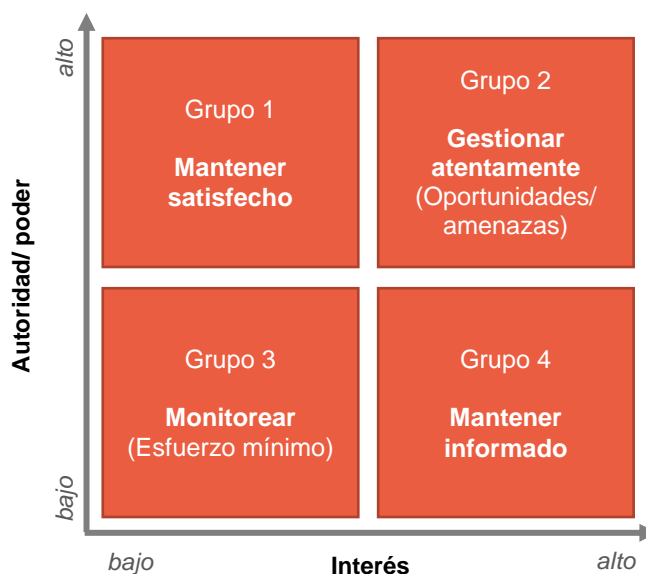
alto

Autoridad/ poder

bajo

Grupo 1

Mantener satisfecho

Grupo 2

Gestionar atentamente (Oportunidades/ amenazas)

Grupo 3

Monitorear (Esfuerzo mínimo)

Grupo 4

Mantener informado

bajo

Interés

alto